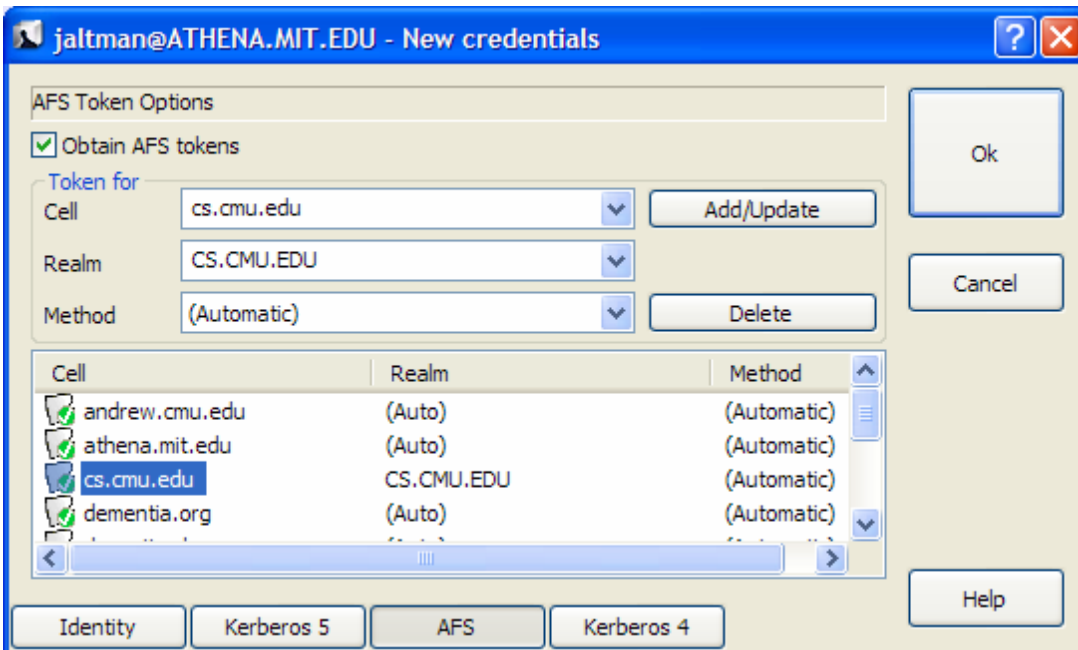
jaltman@ATHENA.MIT.EDU - New credentials

AFS Token Options

Obtain AFS tokens

Token for

Cell cs.cmu.edu

Add/Update

Realm CS.CMU.EDU

Method (Automatic)

Delete

| Cell | Realm | Method |
|---|---|---|
| andrew.cmu.edu | (Auto) | (Automatic) |
| athena.mit.edu | (Auto) | (Automatic) |
| cs.cmu.edu | CS.CMU.EDU | (Automatic) |
| dementia.org | (Auto) | (Automatic) |
| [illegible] | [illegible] | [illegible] |

Ok

Cancel

Help

Identity

Kerberos 5

AFS

Kerberos 4